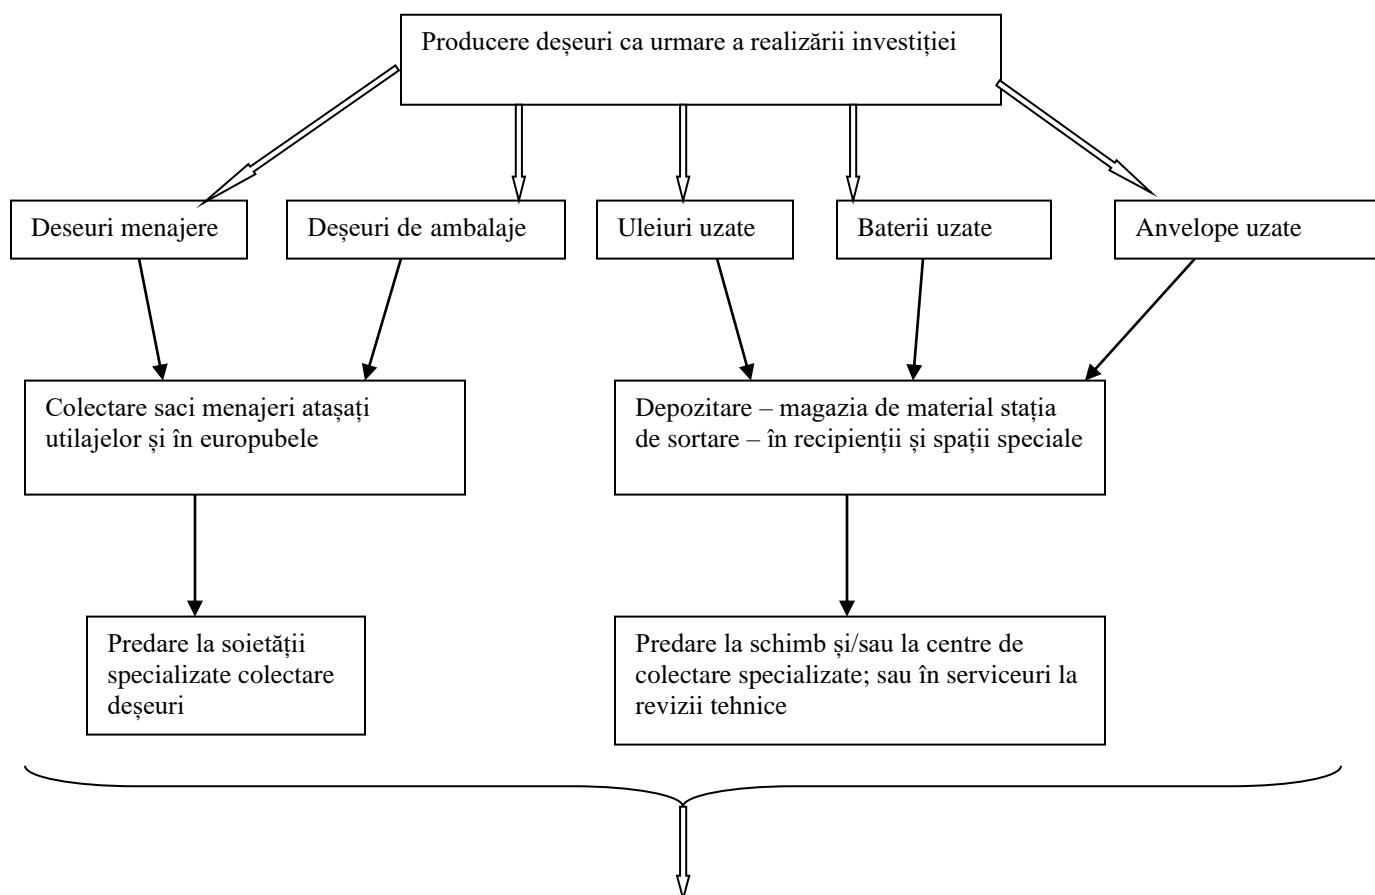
Producere deșeuri ca urmare a realizării investiției

Deseuri menajere

Deșeuri de ambalaje

Uleiuri uzate

Baterii uzate

Anvelope uzate

Colectare saci menajeri atașați utilajelor și în europubele

Depozitare – magazia de material stația de sortare – în recipienții și spații speciale

Predare la soietăţii specializate colectare deșeuri

Predare la schimb și/sau la centre de colectare specializate; sau în serviceuri la revizii tehnice